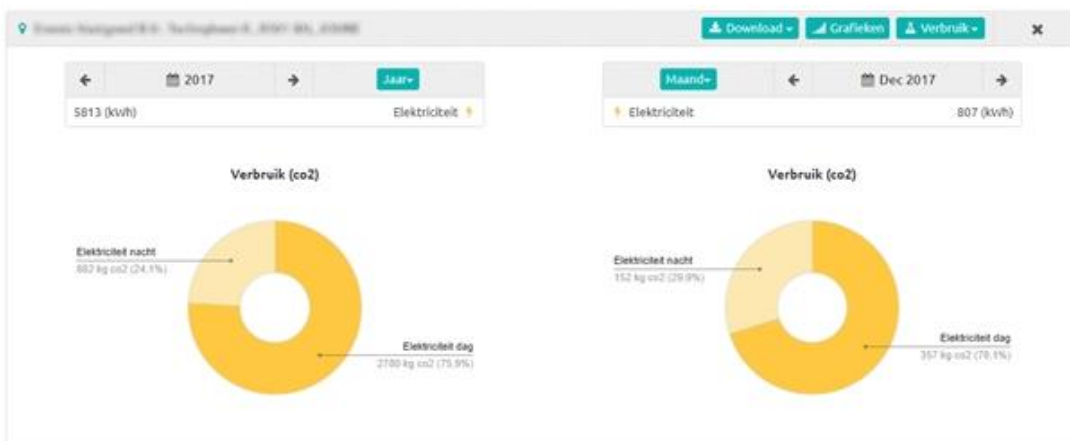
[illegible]

Download ▾ Grafieken Verbruik ▾ ×

← 2017 → Jaar▾

5813 (kWh) Elektriciteit

Verbruik (co2)

Elektriciteit nacht
882 kg co2 (24.1%)

Elektriciteit dag
2780 kg co2 (75.9%)

Maand▾ ← Dec 2017 →

Elektriciteit 807 (kWh)

Verbruik (co2)

Elektriciteit nacht
152 kg co2 (29.9%)

Elektriciteit dag
357 kg co2 (70.1%)